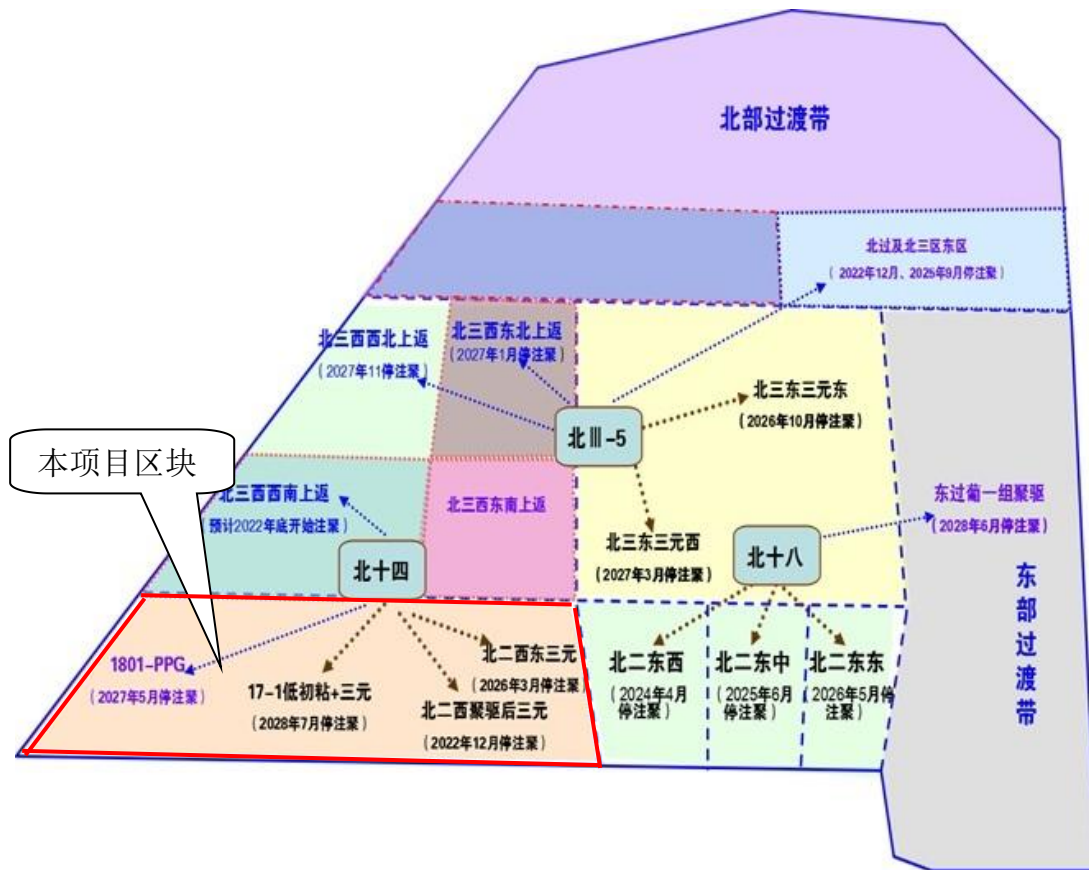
北部过渡带

北过及北三区东区
（2022年12月、2025年9月停注聚）

北三西西北上返
（2027年11月停注聚）

北三西东北上返
（2027年1月停注聚）

北Ⅲ-5

北三东三元东
（2026年10月停注聚）

本项目区块

北三西西南上返
预计2022年底开始注聚

北三西东南上返

北三东三元西
（2027年3月停注聚）

北十八

东过葡一组聚驱
（2028年6月停注聚）

北十四

东部过渡带

1801-PPG
（2027年5月停注聚）

17-1低初粘+三元
（2028年7月停注聚）

北二西东三元
（2026年3月停注聚）

北二西聚驱后三元
（2022年12月停注聚）

北二东西
（2024年4月停注聚）

北二东中
（2025年6月停注聚）

北二东东
（2026年5月停注聚）